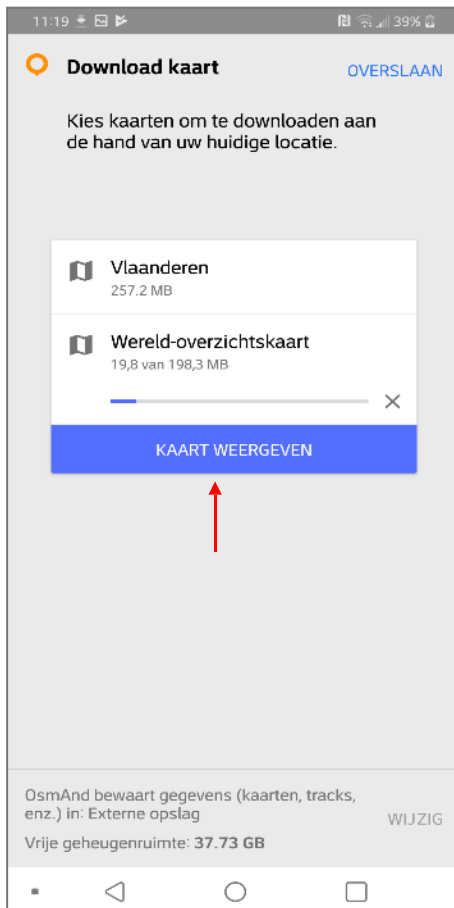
11:19 39%

Download kaart

OVERSLAAN

Kies kaarten om te downloaden aan de hand van uw huidige locatie.

Vlaanderen
257.2 MB

Wereld-overzichtskaart
19,8 van 198,3 MB

KAART WEERGEVEN

OsmAnd bewaart gegevens (kaarten, tracks, enz.) in: Externe opslag

WIJZIG

Vrije geheugenruimte: **37.73 GB**